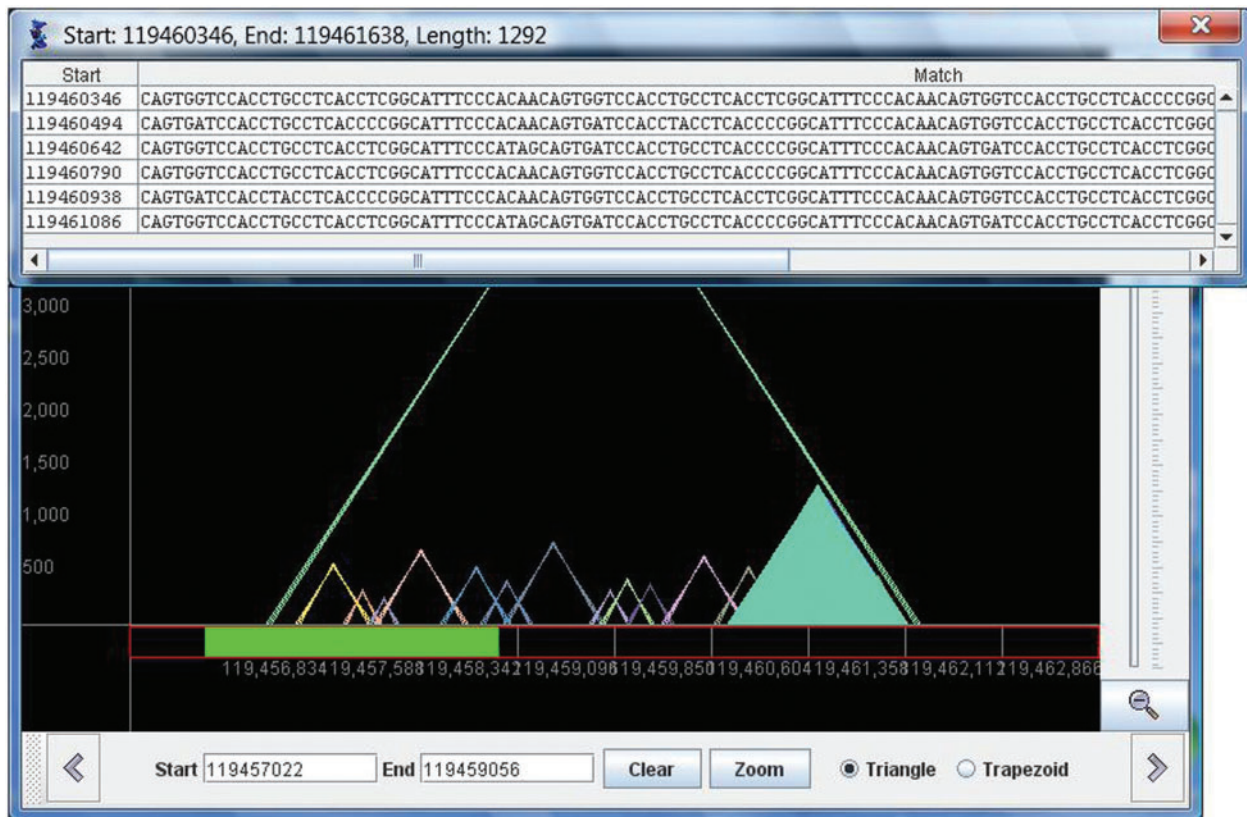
Start: 119460346, End: 119461638, Length: 1292

| Start | Match |
|---|---|
| 119460346 | CAGTGGTCCACCTGCCTCACCTCGGCATTTCCCACAACAGTGGTCCACCTGCCTCACCTCGGCATTTCCCACAACAGTGGTCCACCTGCCTCACCCCGGC |
| 119460494 | CAGTGATCCACCTGCCTCACCCCGGCATTTCCCACAACAGTGATCCACCTACCTCACCCCGGCATTTCCCACAACAGTGGTCCACCTGCCTCACCTCGGC |
| 119460642 | CAGTGGTCCACCTGCCTCACCTCGGCATTTCCCATAGCAGTGATCCACCTGCCTCACCCCGGCATTTCCCACAACAGTGATCCACCTGCCTCACCTCGGC |
| 119460790 | CAGTGGTCCACCTGCCTCACCTCGGCATTTCCCACAACAGTGGTCCACCTGCCTCACCCCGGCATTTCCCACAACAGTGGTCCACCTGCCTCACCTCGGC |
| 119460938 | CAGTGATCCACCTACCTCACCCCGGCATTTCCCACAACAGTGGTCCACCTGCCTCACCTCGGCATTTCCCACAACAGTGGTCCACCTGCCTCACCTCGGC |
| 119461086 | CAGTGGTCCACCTGCCTCACCTCGGCATTTCCCATAGCAGTGATCCACCTGCCTCACCCCGGCATTTCCCACAACAGTGATCCACCTGCCTCACCTCGGC |

3,000
2,500
2,000
1,500
1,000
500

119,456,834 119,457,588 119,458,342 119,459,096 119,459,850 119,460,604 119,461,358 119,462,112 119,462,866

Start 119457022 End 119459056 Clear Zoom Triangle Trapezoid